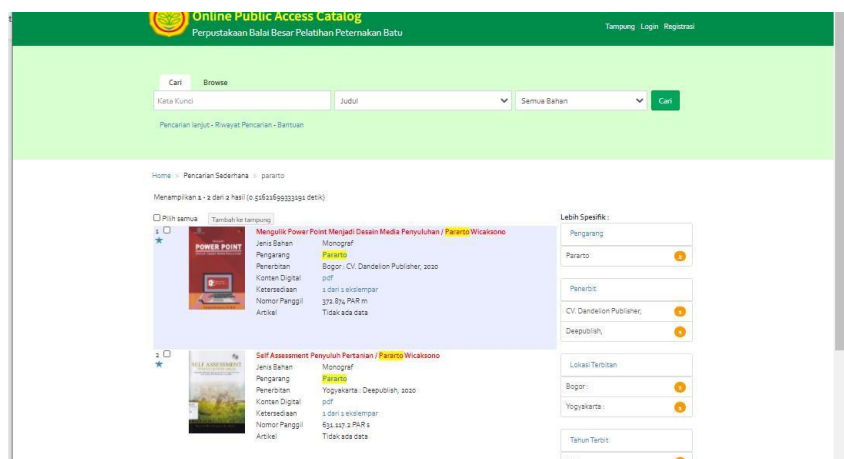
Online Public Access Catalog
Perpustakaan Balai Besar Pelatihan Peternakan Batu

Tampung Login Registrasi

Cari Browse

Kata Kunci | Judul | Semua Bahan | Cari

Pencarian lanjut - Riwayat Pencarian - Bantuan

Home » Pencarian Sederhana » pararto

Menampilkan 1 - 2 dari 2 hasil (0.51621699333191 detik)

Pilih semua Tambah ke tampung

1 Mengulik Power Point Menjadi Desain Media Penyuluhan / Pararto Wicaksono

POWER POINT

| | |
|---|---|
| Jenis Bahan | Monograf |
| Pengarang | Pararto |
| Penerbitan | Bogor : CV. Dandelion Publisher, 2020 |
| Konten Digital | pdf |
| Ketersediaan | 1 dari 1 eksemplar |
| Nomor Panggil | 372.874 PAR m |
| Artikel | Tidak ada data |

2 Self Assessment Penyuluh Pertanian / Pararto Wicaksono

SELF ASSESSMENT

| | |
|---|---|
| Jenis Bahan | Monograf |
| Pengarang | Pararto |
| Penerbitan | Yogyakarta : Deepublish, 2020 |
| Konten Digital | pdf |
| Ketersediaan | 1 dari 1 eksemplar |
| Nomor Panggil | 631.117.2 PAR s |
| Artikel | Tidak ada data |

Lebih Spesifik :

Pengarang
Pararto 2

Penerbit
CV. Dandelion Publisher, 1
Deepublish, 1

Lokasi Terbitan
Bogor : 1
Yogyakarta : 1

Tahun Terbit